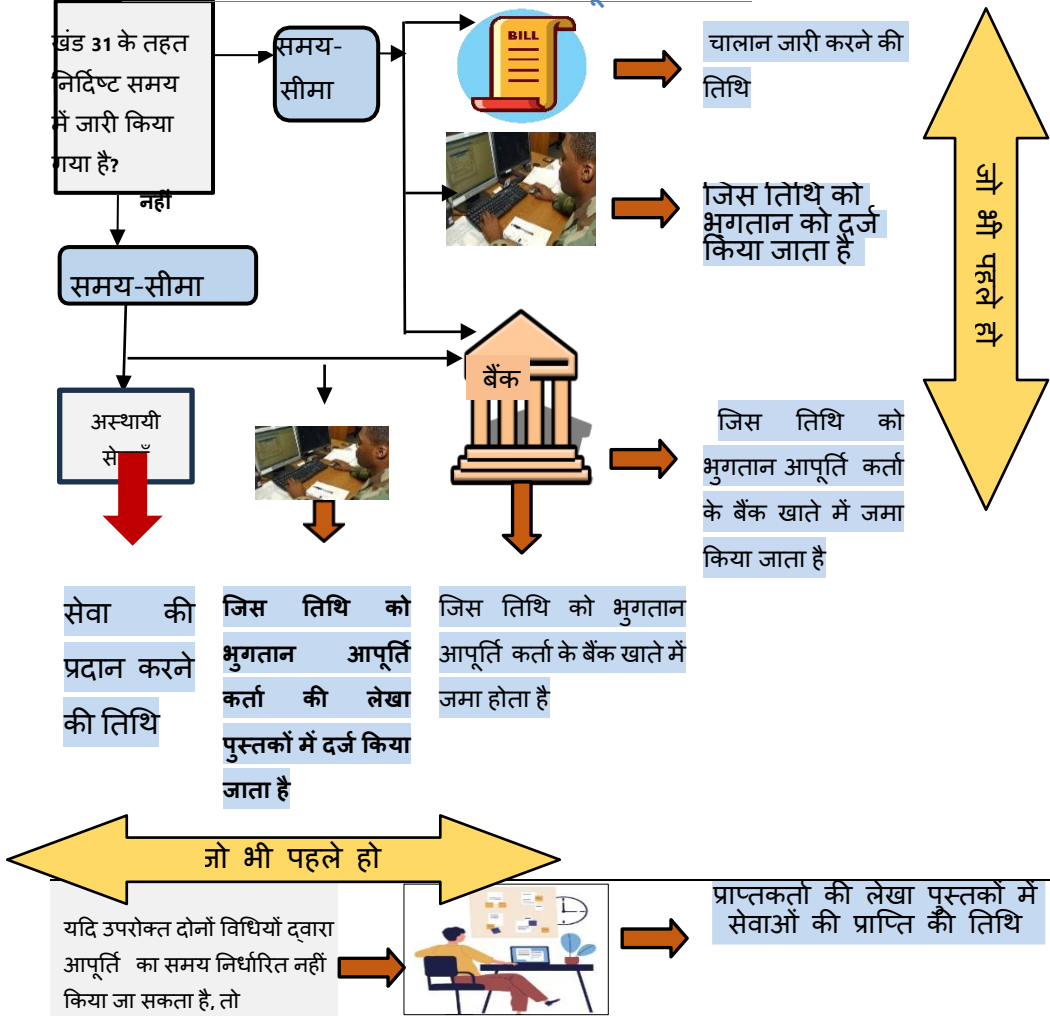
खंड 31 के तहत निर्दिष्ट समय में जारी किया गया है?

नहीं

समय-सीमा

BILL

चालान जारी करने की तिथि

जिस तिथि को भुगतान को दर्ज किया जाता है

जो भी पहले हो

समय-सीमा

बैंक

अस्थायी सेवाएँ

जिस तिथि को भुगतान आपूर्ति कर्ता के बैंक खाते में जमा किया जाता है

सेवा की प्रदान करने की तिथि

जिस तिथि को भुगतान आपूर्ति कर्ता की लेखा पुस्तकों में दर्ज किया जाता है

जिस तिथि को भुगतान आपूर्ति कर्ता के बैंक खाते में जमा होता है

जो भी पहले हो

यदि उपरोक्त दोनों विधियों द्वारा आपूर्ति का समय निर्धारित नहीं किया जा सकता है, तो

प्राप्तकर्ता की लेखा पुस्तकों में सेवाओं की प्राप्ति की तिथि